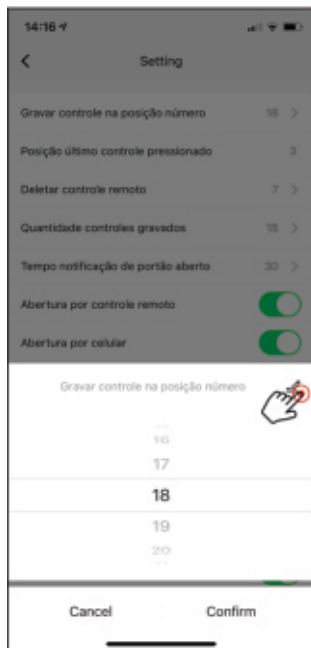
14:16

Setting

Gravar controle na posição número 18

Posição último controle pressionado 3

Deletar controle remoto 7

Quantidade controles gravados 18

Tempo notificação de portão aberto 30

Abertura por controle remoto

Abertura por celular

Gravar controle na posição número

16
17
18
19
20

Cancel Confirm